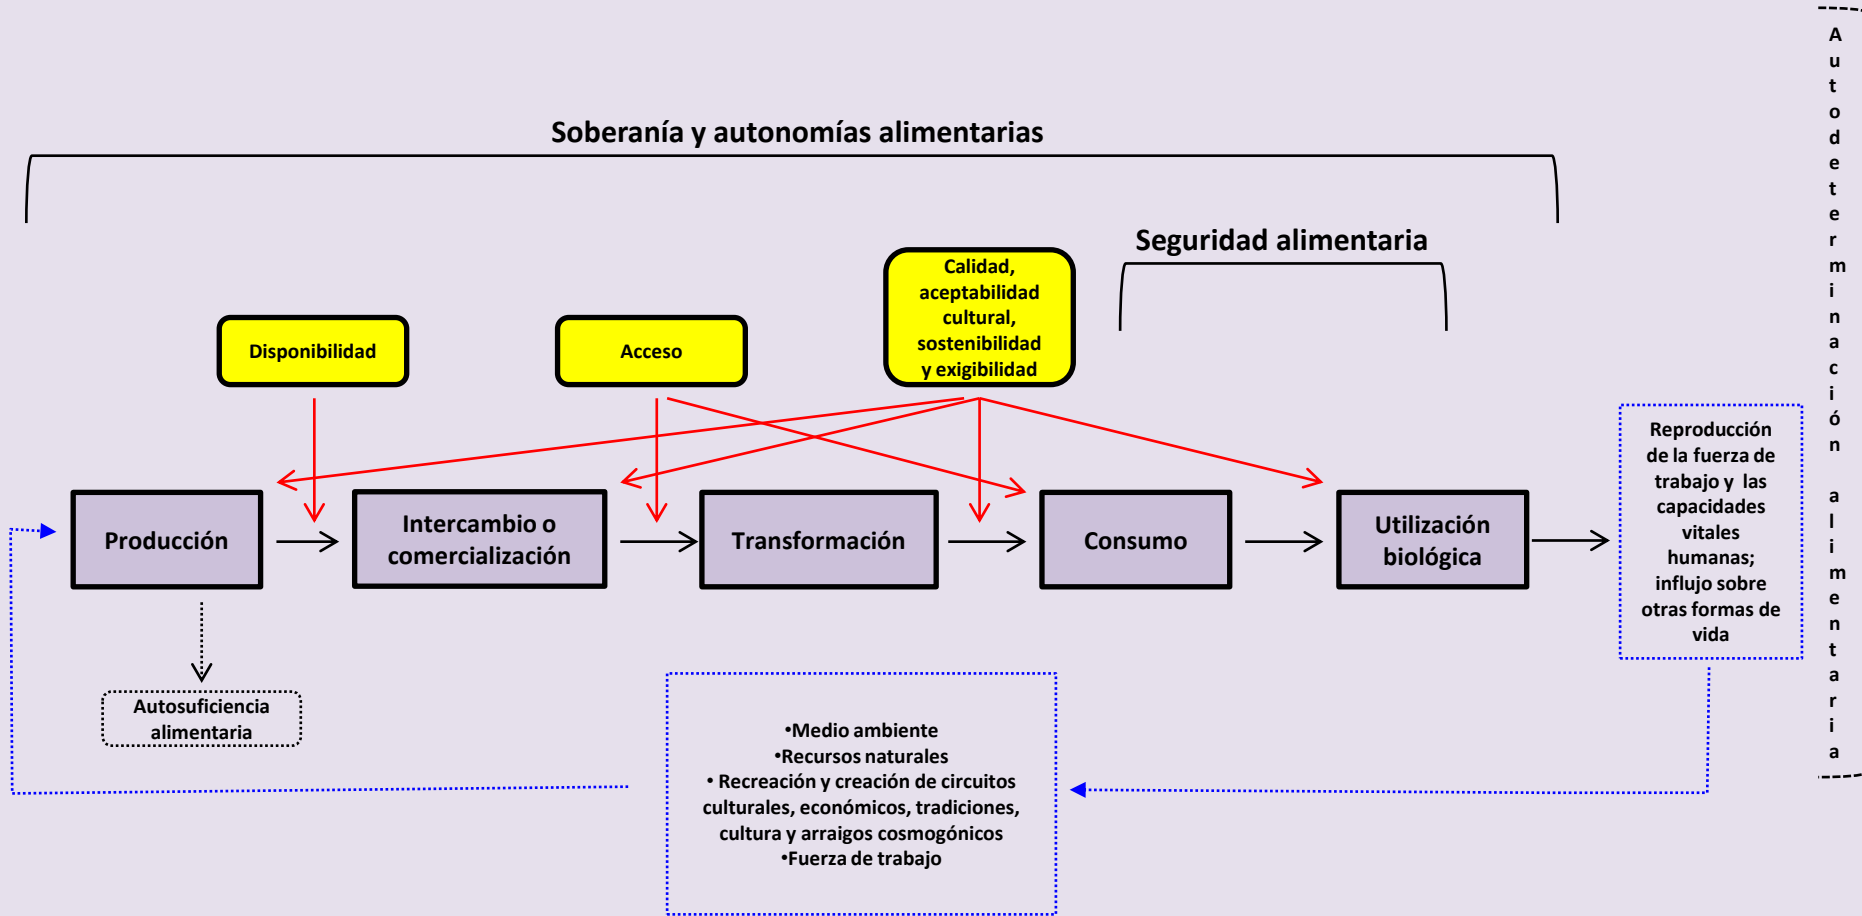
Autodeterminación alimentaria

Soberanía y autonomías alimentarias

Seguridad alimentaria

Disponibilidad

Acceso

Calidad, aceptabilidad cultural, sostenibilidad y exigibilidad

Producción

Intercambio o comercialización

Transformación

Consumo

Utilización biológica

Reproducción de la fuerza de trabajo y las capacidades vitales humanas; influjo sobre otras formas de vida

Autosuficiencia alimentaria

•Medio ambiente
•Recursos naturales
• Recreación y creación de circuitos culturales, económicos, tradiciones, cultura y arraigos cosmogónicos
•Fuerza de trabajo